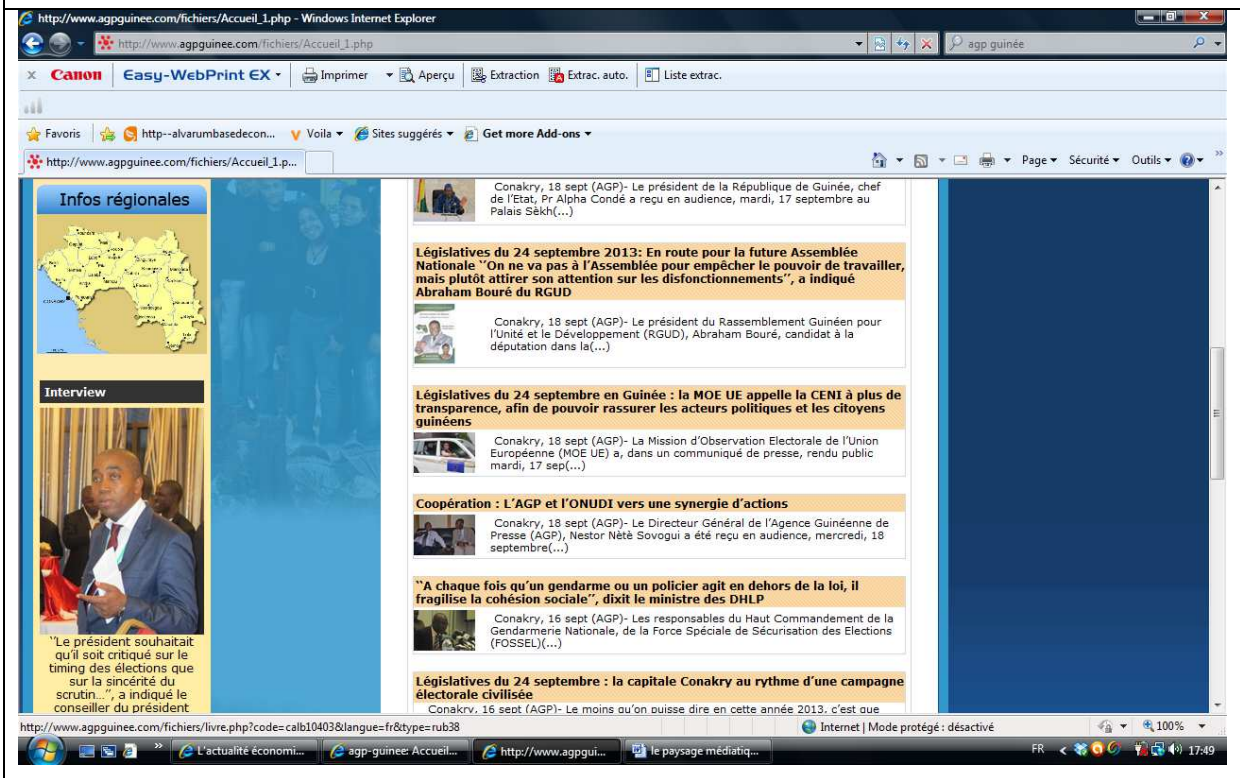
http://www.agpguinee.com/fichiers/Accueil_1.php - Windows Internet Explorer

http://www.agpguinee.com/fichiers/Accueil_1.php

agp guinée

Canon Easy-WebPrint EX Imprimer Aperçu Extraction Extrac. auto. Liste extrac.

Favoris http--alvarumbasedecon... Voila Sites suggérés Get more Add-ons

http://www.agpguinee.com/fichiers/Accueil_1.p...

Page Sécurité Outils

Infos régionales

Interview

''Le président souhaitait qu'il soit critiqué sur le timing des élections que sur la sincérité du scrutin...'', a indiqué le conseiller du président

Conakry, 18 sept (AGP)- Le président de la République de Guinée, chef de l'Etat, Pr Alpha Condé a reçu en audience, mardi, 17 septembre au Palais Sèkh(...)

Législatives du 24 septembre 2013: En route pour la future Assemblée Nationale ''On ne va pas à l'Assemblée pour empêcher le pouvoir de travailler, mais plutôt attirer son attention sur les disfonctionnements'', a indiqué Abraham Bouré du RGUD

Conakry, 18 sept (AGP)- Le président du Rassemblement Guinéen pour l'Unité et le Développement (RGUD), Abraham Bouré, candidat à la députation dans la(...)

Législatives du 24 septembre en Guinée : la MOE UE appelle la CENI à plus de transparence, afin de pouvoir rassurer les acteurs politiques et les citoyens guinéens

Conakry, 18 sept (AGP)- La Mission d'Observation Electorale de l'Union Européenne (MOE UE) a, dans un communiqué de presse, rendu public mardi, 17 sep(...)

Coopération : L'AGP et l'ONUDI vers une synergie d'actions

Conakry, 18 sept (AGP)- Le Directeur Général de l'Agence Guinéenne de Presse (AGP), Nestor Nètè Sovogui a été reçu en audience, mercredi, 18 septembre(...)

''A chaque fois qu'un gendarme ou un policier agit en dehors de la loi, il fragilise la cohésion sociale'', dixit le ministre des DHLP

Conakry, 16 sept (AGP)- Les responsables du Haut Commandement de la Gendarmerie Nationale, de la Force Spéciale de Sécurisation des Elections (FOSSEL)(...)

Législatives du 24 septembre : la capitale Conakry au rythme d'une campagne électorale civilisée

Conakry, 16 sept (AGP)- Le moins qu'on puisse dire en cette année 2013, c'est que

http://www.agpguinee.com/fichiers/livre.php?code=calb10403&langue=fr&type=rub38

Internet | Mode protégé : désactivé 100%

L'actualité économi... agp-guinee: Accueil... http://www.agpgui... le paysage médiatiq...

FR 17:49